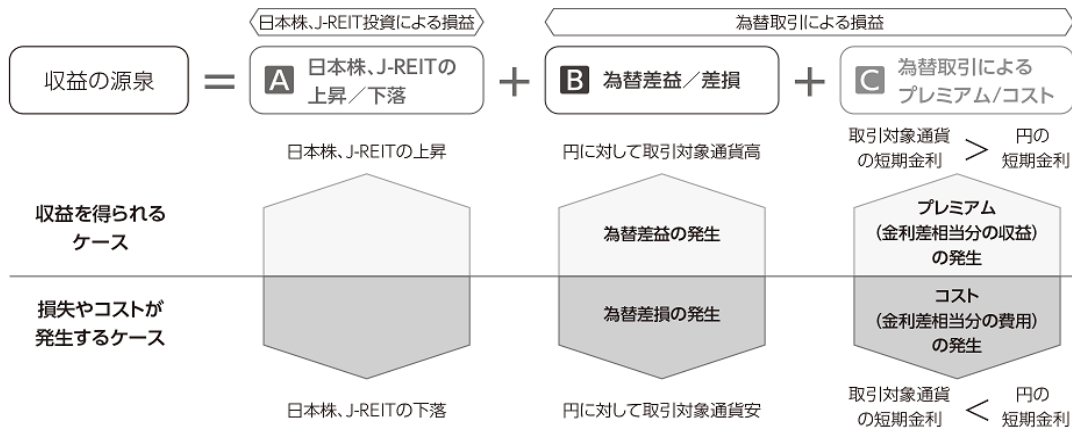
日本株、J-REIT投資による損益

為替取引による損益

収益の源泉 = A 日本株、J-REITの上昇/下落 + B 為替差益/差損 + C 為替取引によるプレミアム/コスト

日本株、J-REITの上昇

円に対して取引対象通貨高

取引対象通貨の短期金利 > 円の短期金利

収益を得られるケース

為替差益の発生

プレミアム(金利差相当分の収益)の発生

損失やコストが発生するケース

為替差損の発生

コスト(金利差相当分の費用)の発生

日本株、J-REITの下落

円に対して取引対象通貨安

取引対象通貨の短期金利 < 円の短期金利